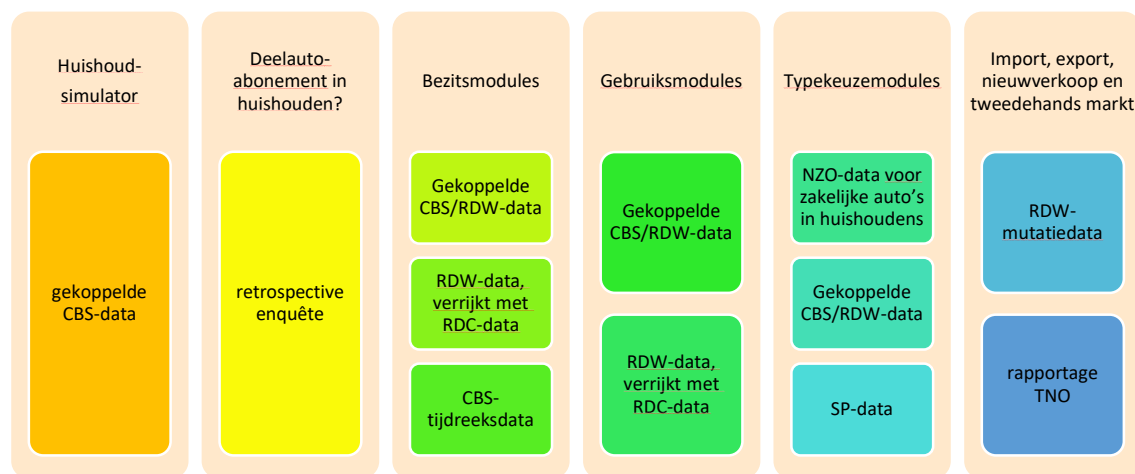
Huishoudsimulator

gekoppelde CBS-data

Deelauto-abonement in huishouden?

retrospective enquête

Bezitsmodules

Gekoppelde CBS/RDW-data

RDW-data, verrijkt met RDC-data

CBS-tijdreeksdata

Gebruiksmodules

Gekoppelde CBS/RDW-data

RDW-data, verrijkt met RDC-data

Typekeuzemodules

NZO-data voor zakelijke auto's in huishoudens

Gekoppelde CBS/RDW-data

SP-data

Import, export, nieuwverkoop en tweedehands markt

RDW-mutatiedata

rapportage TNO